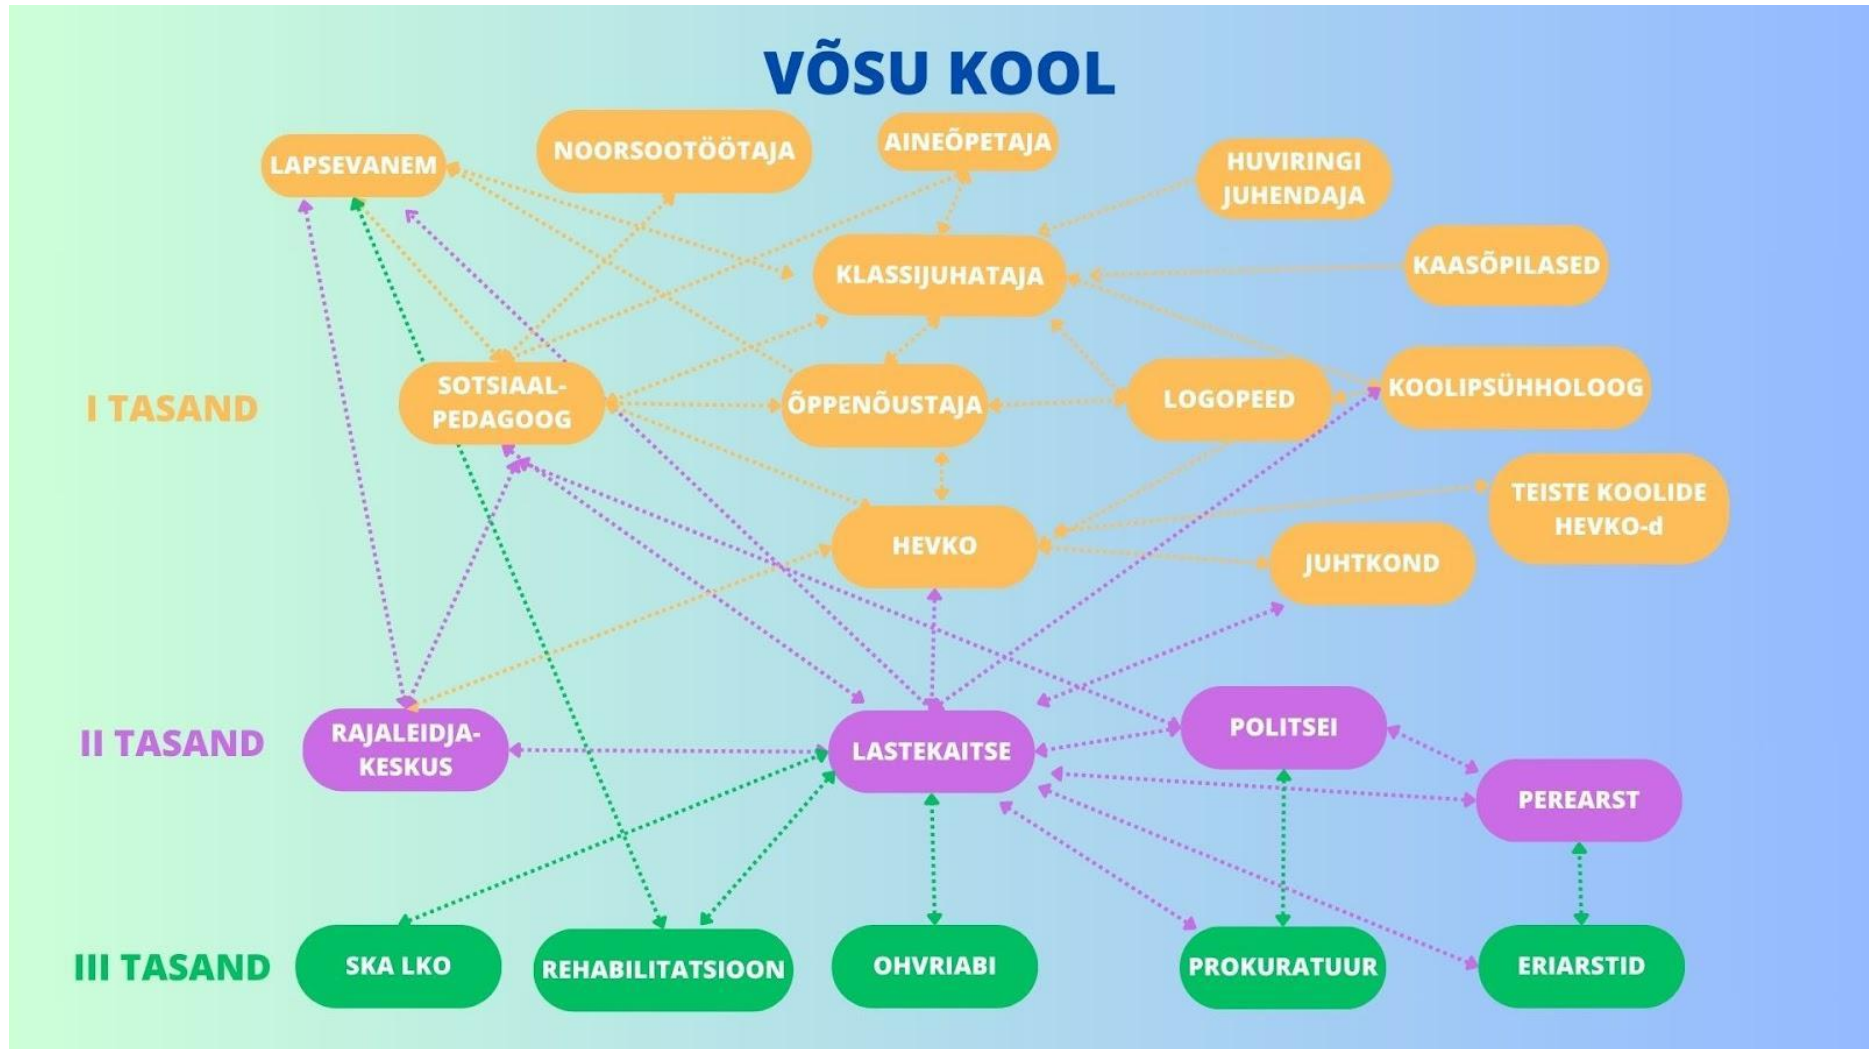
VÕSU KOOL

LAPSEVANEM

NOORSOOTÖÖTAJA

AINEÕPETAJA

HUVIRINGI JUHENDAJA

KLASSIJUHATAJA

KAASÕPILASED

I TASAND

SOTSIAALPEDAGOOG

ÕPPENÕUSTAJA

LOGOPEED

KOOLIPSÜHHOLOOG

HEVKO

TEISTE KOOLIDE HEVKO-d

JUHTKOND

II TASAND

RAJALEIDJA-KESKUS

LASTEKAITSE

POLITSEI

PEREARST

III TASAND

SKA LKO

REHABILITATSIOON

OHVRIABI

PROKURATUUR

ERIARSTID